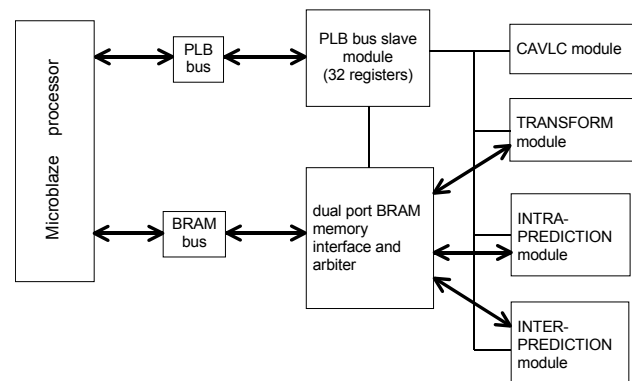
Microblaze processor

PLB bus

PLB bus slave module (32 registers)

CAVLC module

TRANSFORM module

BRAM bus

dual port BRAM memory interface and arbiter

INTRA-PREDICTION module

INTER-PREDICTION module